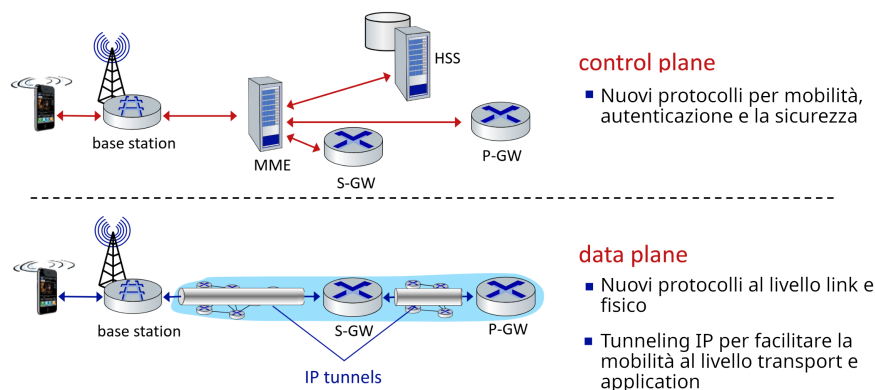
HSS

base station

MME

S-GW

P-GW

control plane

- Nuovi protocolli per mobilità, autenticazione e la sicurezza

base station

S-GW

P-GW

IP tunnels

data plane

- Nuovi protocolli al livello link e fisico
- Tunneling IP per facilitare la mobilità al livello transport e application